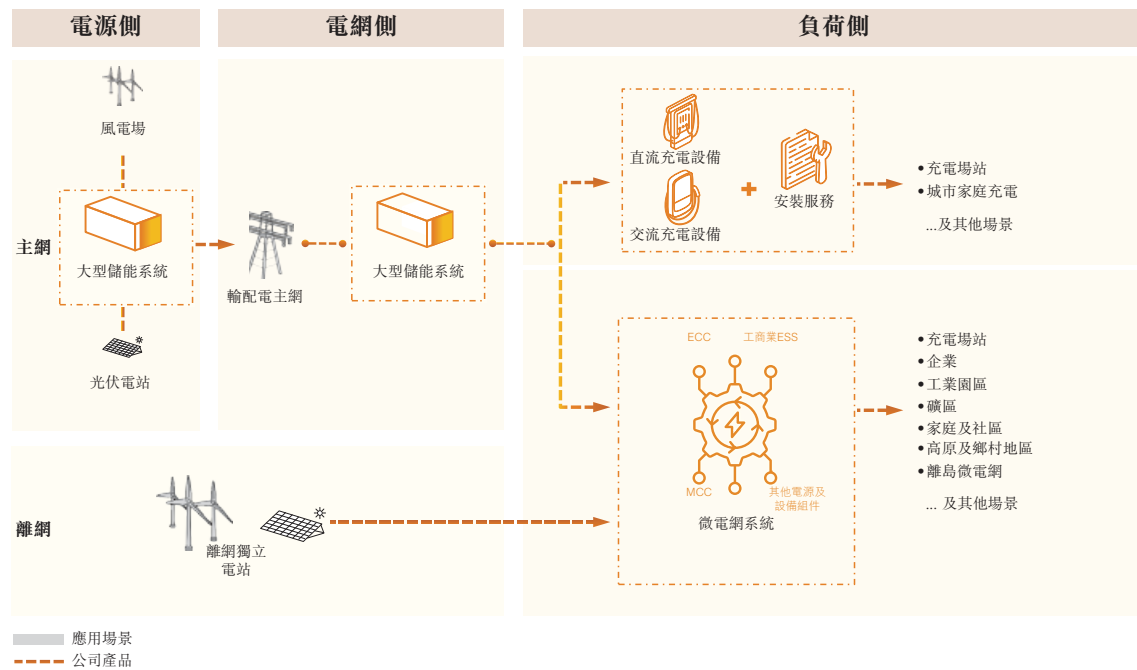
電源側

電網側

負荷側

風電場

主網

大型儲能系統

光伏電站

輸配電主網

大型儲能系統

直流充電設備

交流充電設備

安裝服務

• 充電場站
• 城市家庭充電

...及其他場景

ECC

工商業ESS

MCC

其他電源及設備組件

微電網系統

• 充電場站
• 企業
• 工業園區
• 礦區
• 家庭及社區
• 高原及鄉村地區
• 離島微電網

... 及其他場景

離網

離網獨立電站

應用場景
公司產品